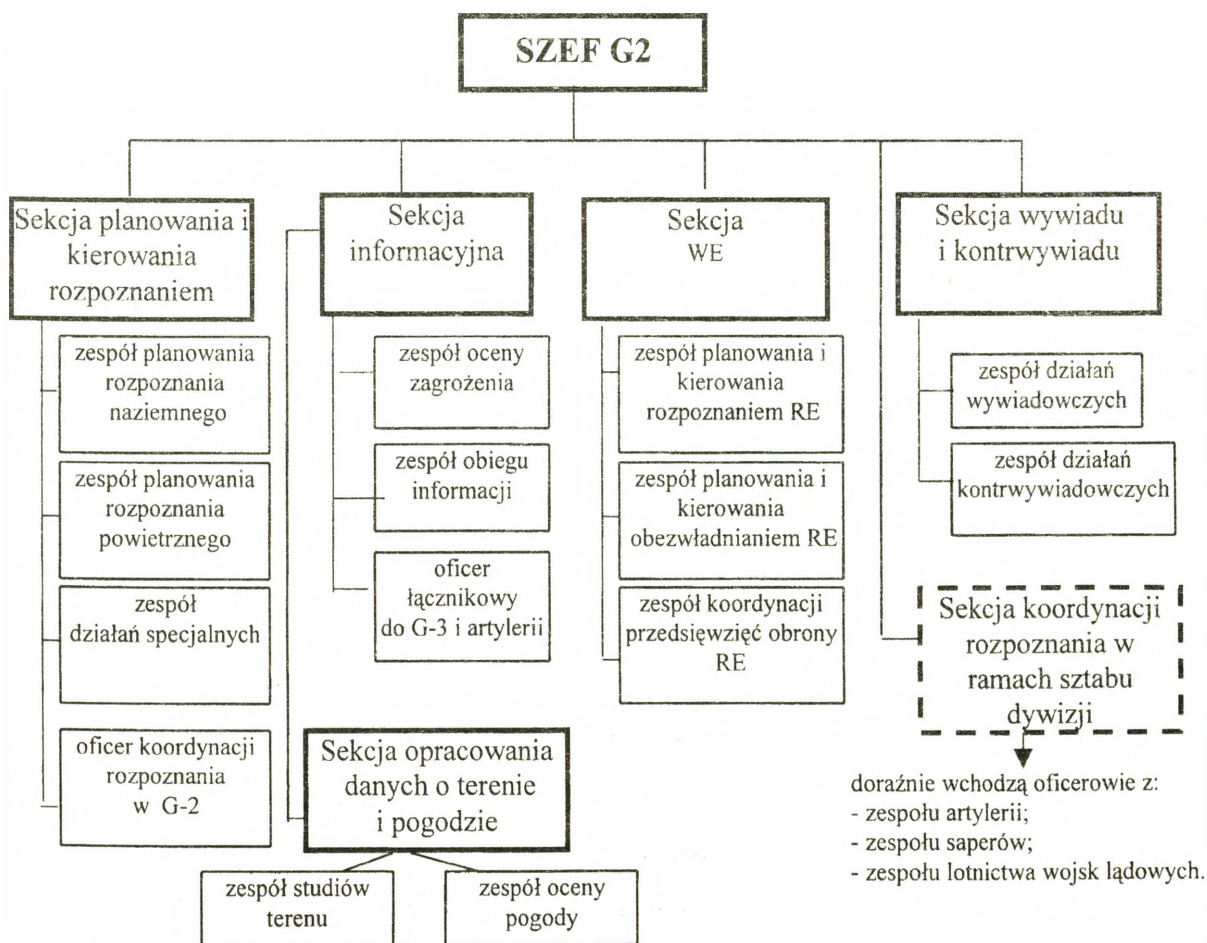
SZEF G2

Sekcja planowania i kierowania rozpoznaniem

zespół planowania rozpoznania naziemnego

zespół planowania rozpoznania powietrznego

zespół działań specjalnych

oficer koordynacji rozpoznania w G-2

Sekcja informacyjna

zespół oceny zagrożenia

zespół obiegu informacji

oficer łącznikowy do G-3 i artylerii

Sekcja opracowania danych o terenie i pogodzie

zespół studiów terenu

zespół oceny pogody

Sekcja WE

zespół planowania i kierowania rozpoznaniem RE

zespół planowania i kierowania obezwładnianiem RE

zespół koordynacji przedsięwzięć obrony RE

Sekcja wywiadu i kontrwywiadu

zespół działań wywiadowczych

zespół działań kontrwywiadowczych

Sekcja koordynacji rozpoznania w ramach sztabu dywizji

doraźnie wchodzą oficerowie z:
- zespołu artylerii;
- zespołu saperów;
- zespołu lotnictwa wojsk lądowych.